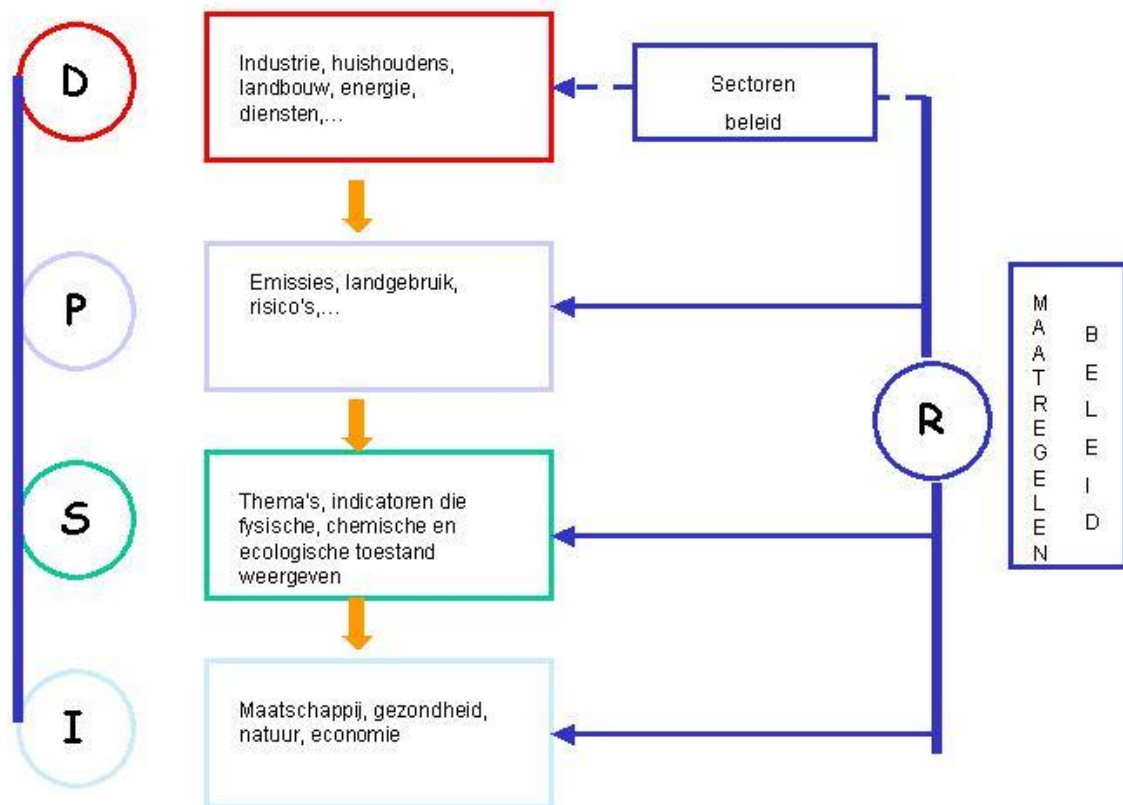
D

Industrie, huishoudens, landbouw, energie, diensten,...

Sectoren beleid

P

Emissies, landgebruik, risico's,...

MAATREGELEN

BELEID

R

S

Thema's, indicatoren die fysische, chemische en ecologische toestand weergeven

I

Maatschappij, gezondheid, natuur, economie